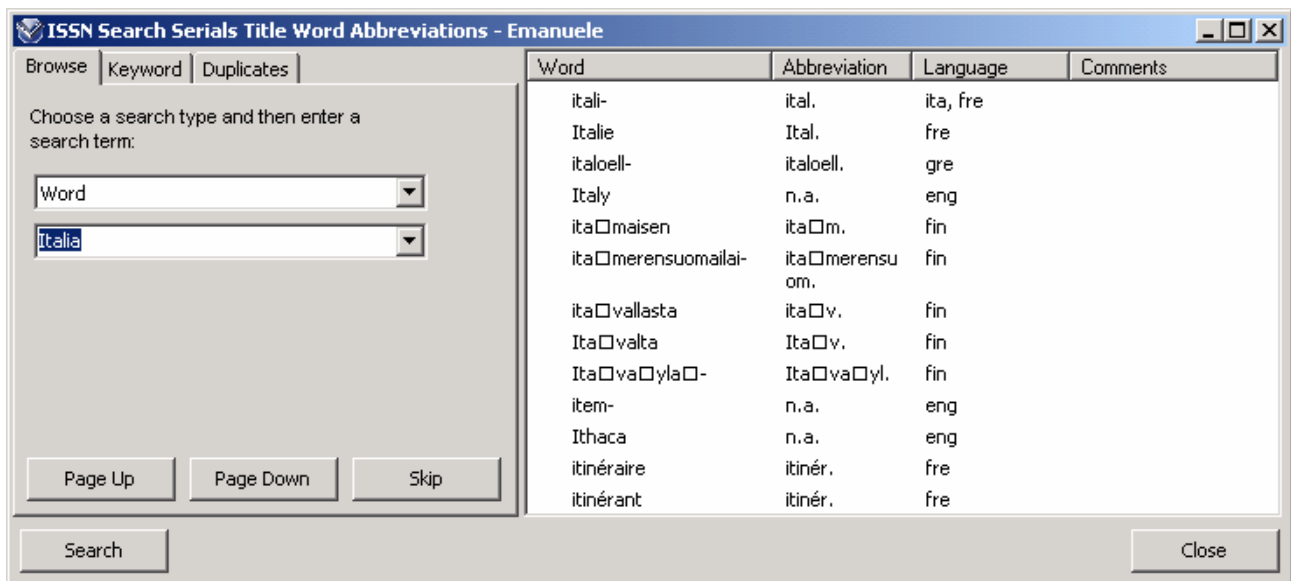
ISSN Search Serials Title Word Abbreviations - Emanuele

Browse | Keyword | Duplicates

Choose a search type and then enter a search term:

Word

Italia

Page Up | Page Down | Skip

| Word | Abbreviation | Language | Comments |
|---|---|---|---|
| itali- | ital. | ita, fre | |
| Italie | Ital. | fre | |
| italoell- | italoell. | gre | |
| Italy | n.a. | eng | |
| ita□maisen | ita□m. | fin | |
| ita□merensuomailai- | ita□merensuom. | fin | |
| ita□vallasta | ita□v. | fin | |
| Ita□valta | Ita□v. | fin | |
| Ita□va□yla□- | Ita□va□yl. | fin | |
| item- | n.a. | eng | |
| Ithaca | n.a. | eng | |
| itinéraire | itinér. | fre | |
| itinérant | itinér. | fre | |

Search

Close